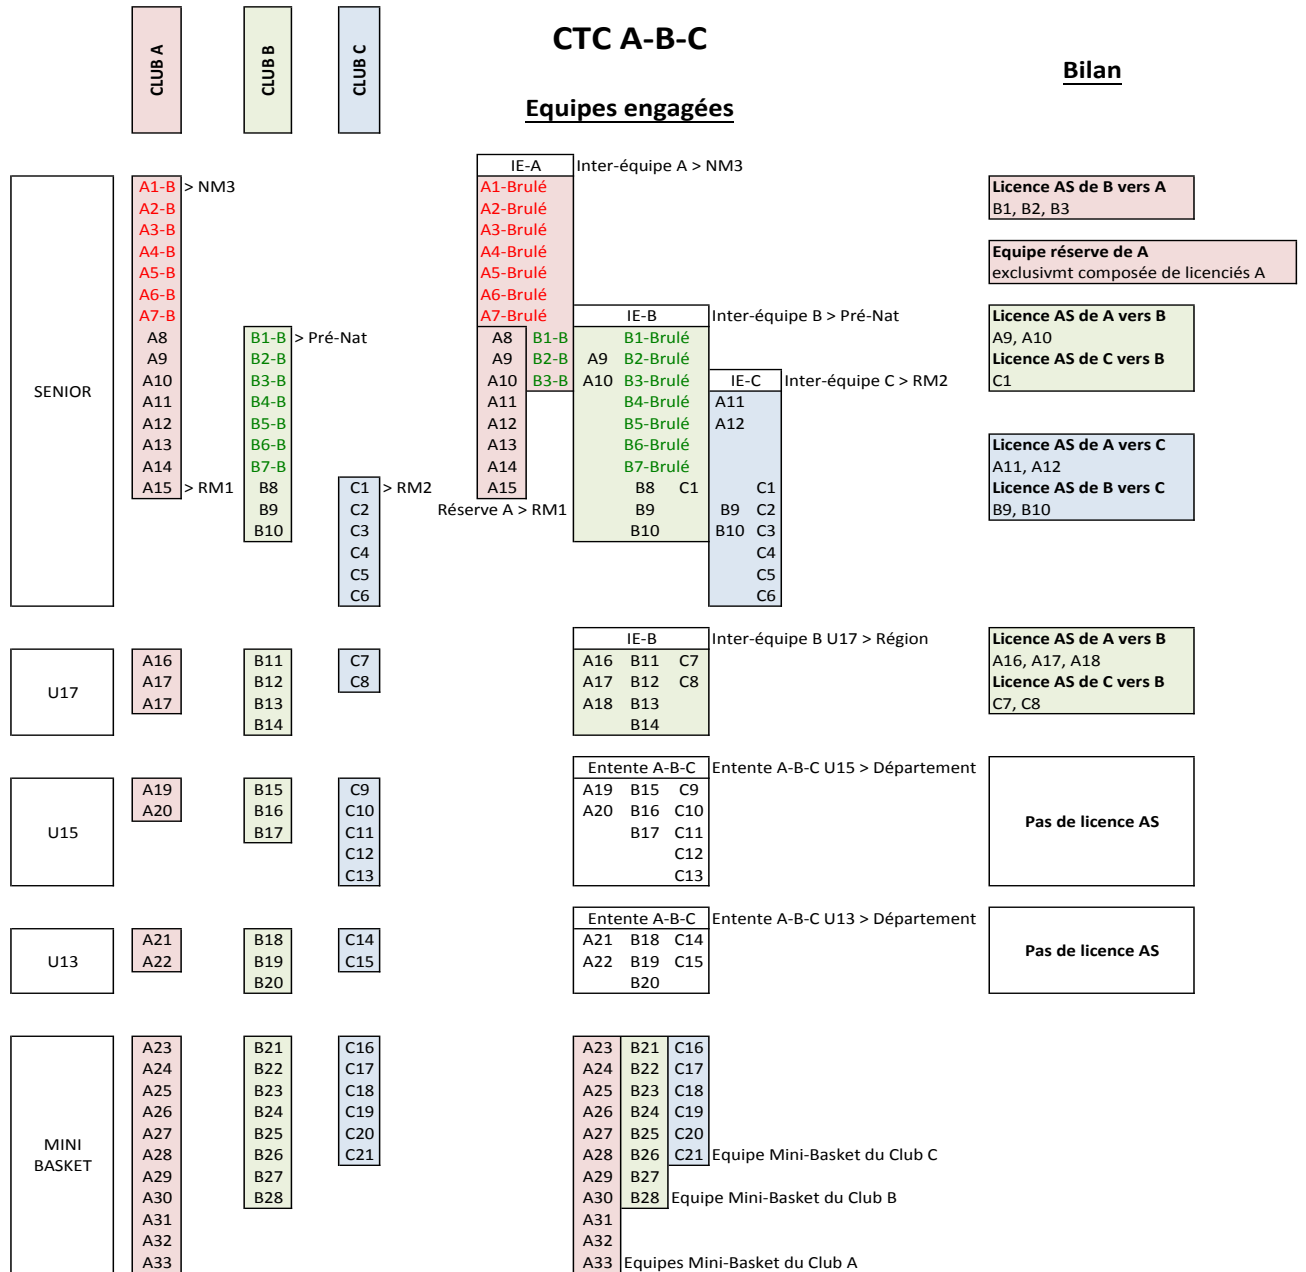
CLUB A

CLUB B

CLUB C

CTC A-B-C

Equipes engagées

Bilan

SENIOR

A1-B > NM3
A2-B
A3-B
A4-B
A5-B
A6-B
A7-B
A8
A9
A10
A11
A12
A13
A14
A15 > RM1

B1-B > Pré-Nat
B2-B
B3-B
B4-B
B5-B
B6-B
B7-B
B8
B9
B10

C1 > RM2
C2
C3
C4
C5
C6

IE-A Inter-équipe A > NM3
A1-Brulé
A2-Brulé
A3-Brulé
A4-Brulé
A5-Brulé
A6-Brulé
A7-Brulé
A8 B1-B
A9 B2-B
A10 B3-B
A11
A12
A13
A14
A15
Réserve A > RM1

IE-B Inter-équipe B > Pré-Nat
B1-Brulé
A9 B2-Brulé
A10 B3-Brulé
B4-Brulé
B5-Brulé
B6-Brulé
B7-Brulé
B8 C1
B9
B10

IE-C Inter-équipe C > RM2
A11
A12
C1
B9 C2
B10 C3
C4
C5
C6

Licence AS de B vers A
B1, B2, B3

Equipe réserve de A
exclusivmt composée de licenciés A

Licence AS de A vers B
A9, A10
Licence AS de C vers B
C1

Licence AS de A vers C
A11, A12
Licence AS de B vers C
B9, B10

U17

A16
A17
A17

B11
B12
B13
B14

C7
C8

IE-B Inter-équipe B U17 > Région
A16 B11 C7
A17 B12 C8
A18 B13
B14

Licence AS de A vers B
A16, A17, A18
Licence AS de C vers B
C7, C8

U15

A19
A20

B15
B16
B17

C9
C10
C11
C12
C13

Entente A-B-C Entente A-B-C U15 > Département
A19 B15 C9
A20 B16 C10
B17 C11
C12
C13

Pas de licence AS

U13

A21
A22

B18
B19
B20

C14
C15

Entente A-B-C Entente A-B-C U13 > Département
A21 B18 C14
A22 B19 C15
B20

Pas de licence AS

MINI BASKET

A23
A24
A25
A26
A27
A28
A29
A30
A31
A32
A33

B21
B22
B23
B24
B25
B26
B27
B28

C16
C17
C18
C19
C20
C21

A23 B21 C16
A24 B22 C17
A25 B23 C18
A26 B24 C19
A27 B25 C20
A28 B26 C21 Equipe Mini-Basket du Club C
A29 B27
A30 B28 Equipe Mini-Basket du Club B
A31
A32
A33 Equipes Mini-Basket du Club A